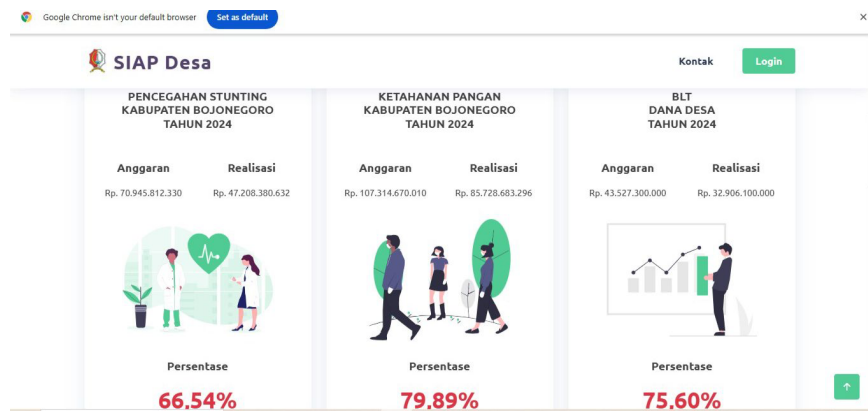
Google Chrome isn't your default browser
Set as default
×

SIAP Desa
Kontak
Login

PENCEGAHAN STUNTING KABUPATEN BOJONEGORO TAHUN 2024

Anggaran
Rp. 70.945.812.330

Realisasi
Rp. 47.208.380.632

Persentase
66.54%

KETAHANAN PANGAN KABUPATEN BOJONEGORO TAHUN 2024

Anggaran
Rp. 107.314.670.010

Realisasi
Rp. 85.728.683.296

Persentase
79.89%

BLT DANA DESA TAHUN 2024

Anggaran
Rp. 43.527.300.000

Realisasi
Rp. 32.906.100.000

Persentase
75.60%